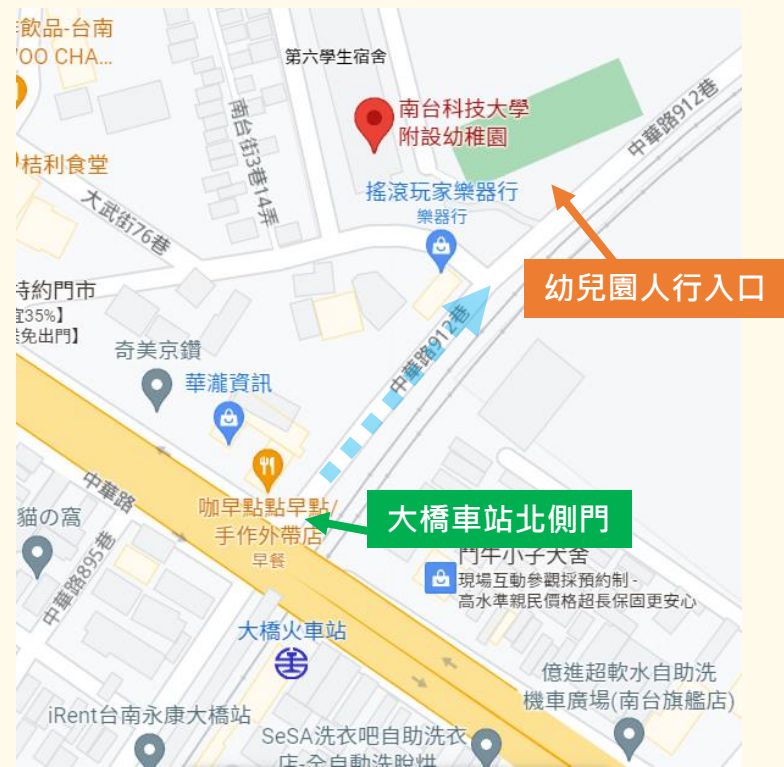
飲品-台南
OO CHA...
第六學生宿舍
南台科技大學
附設幼稚園
南台街3巷14弄
中華路912巷
桔利食堂
大武街76巷
搖滾玩家樂器行
樂器行
幼兒園人行入口
特約門市
宜35%]
免出門]
奇美京鑽
華瀧資訊
中華路912巷
中華路
咖早點點早點/
手作外帶店
早餐
大橋車站北側門
貓の窩
中華路895巷
鬥牛小子大舍
現場互動參觀採預約制 -
高水準親民價格超長保固更安心
大橋火車站
億進超軟水自助洗
機車廣場(南台旗艦店)
iRent台南永康大橋站
SeSA洗衣吧自助洗衣
店-全自動洗脫烘